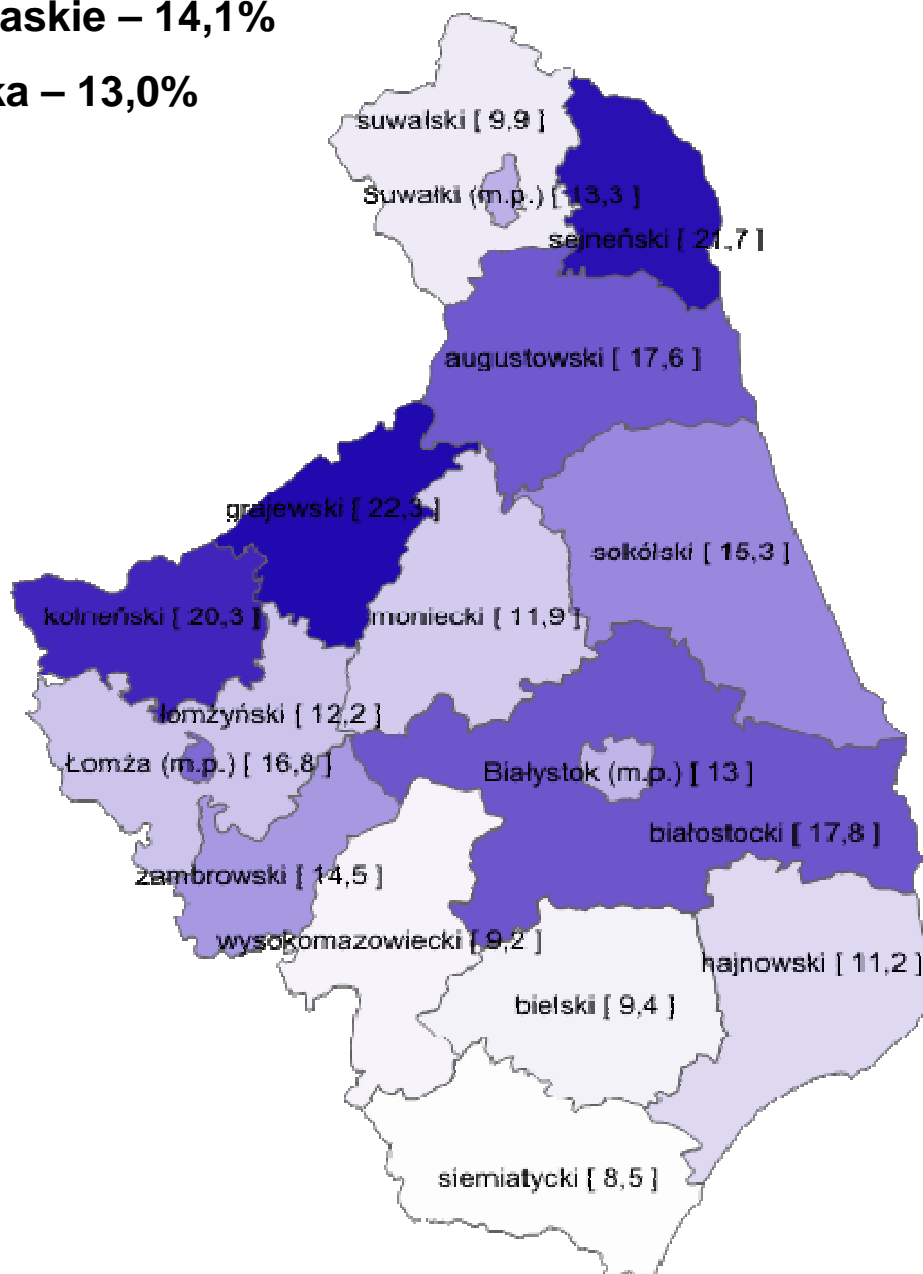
askie – 14,1%

ka – 13,0%

suwalski [ 9,9 ]

Suwałki (m.p.) [ 13,3 ]

sejneński [ 21,7 ]

augustowski [ 17,6 ]

grajewski [ 22,3 ]

sokólski [ 15,3 ]

kolneński [ 20,3 ]

moniecki [ 11,9 ]

łomżyński [ 12,2 ]

Łomża (m.p.) [ 16,8 ]

Białystok (m.p.) [ 13 ]

białostocki [ 17,8 ]

zambrowski [ 14,5 ]

wysokomazowiecki [ 9,2 ]

hajnowski [ 11,2 ]

bielski [ 9,4 ]

siemiatycki [ 8,5 ]